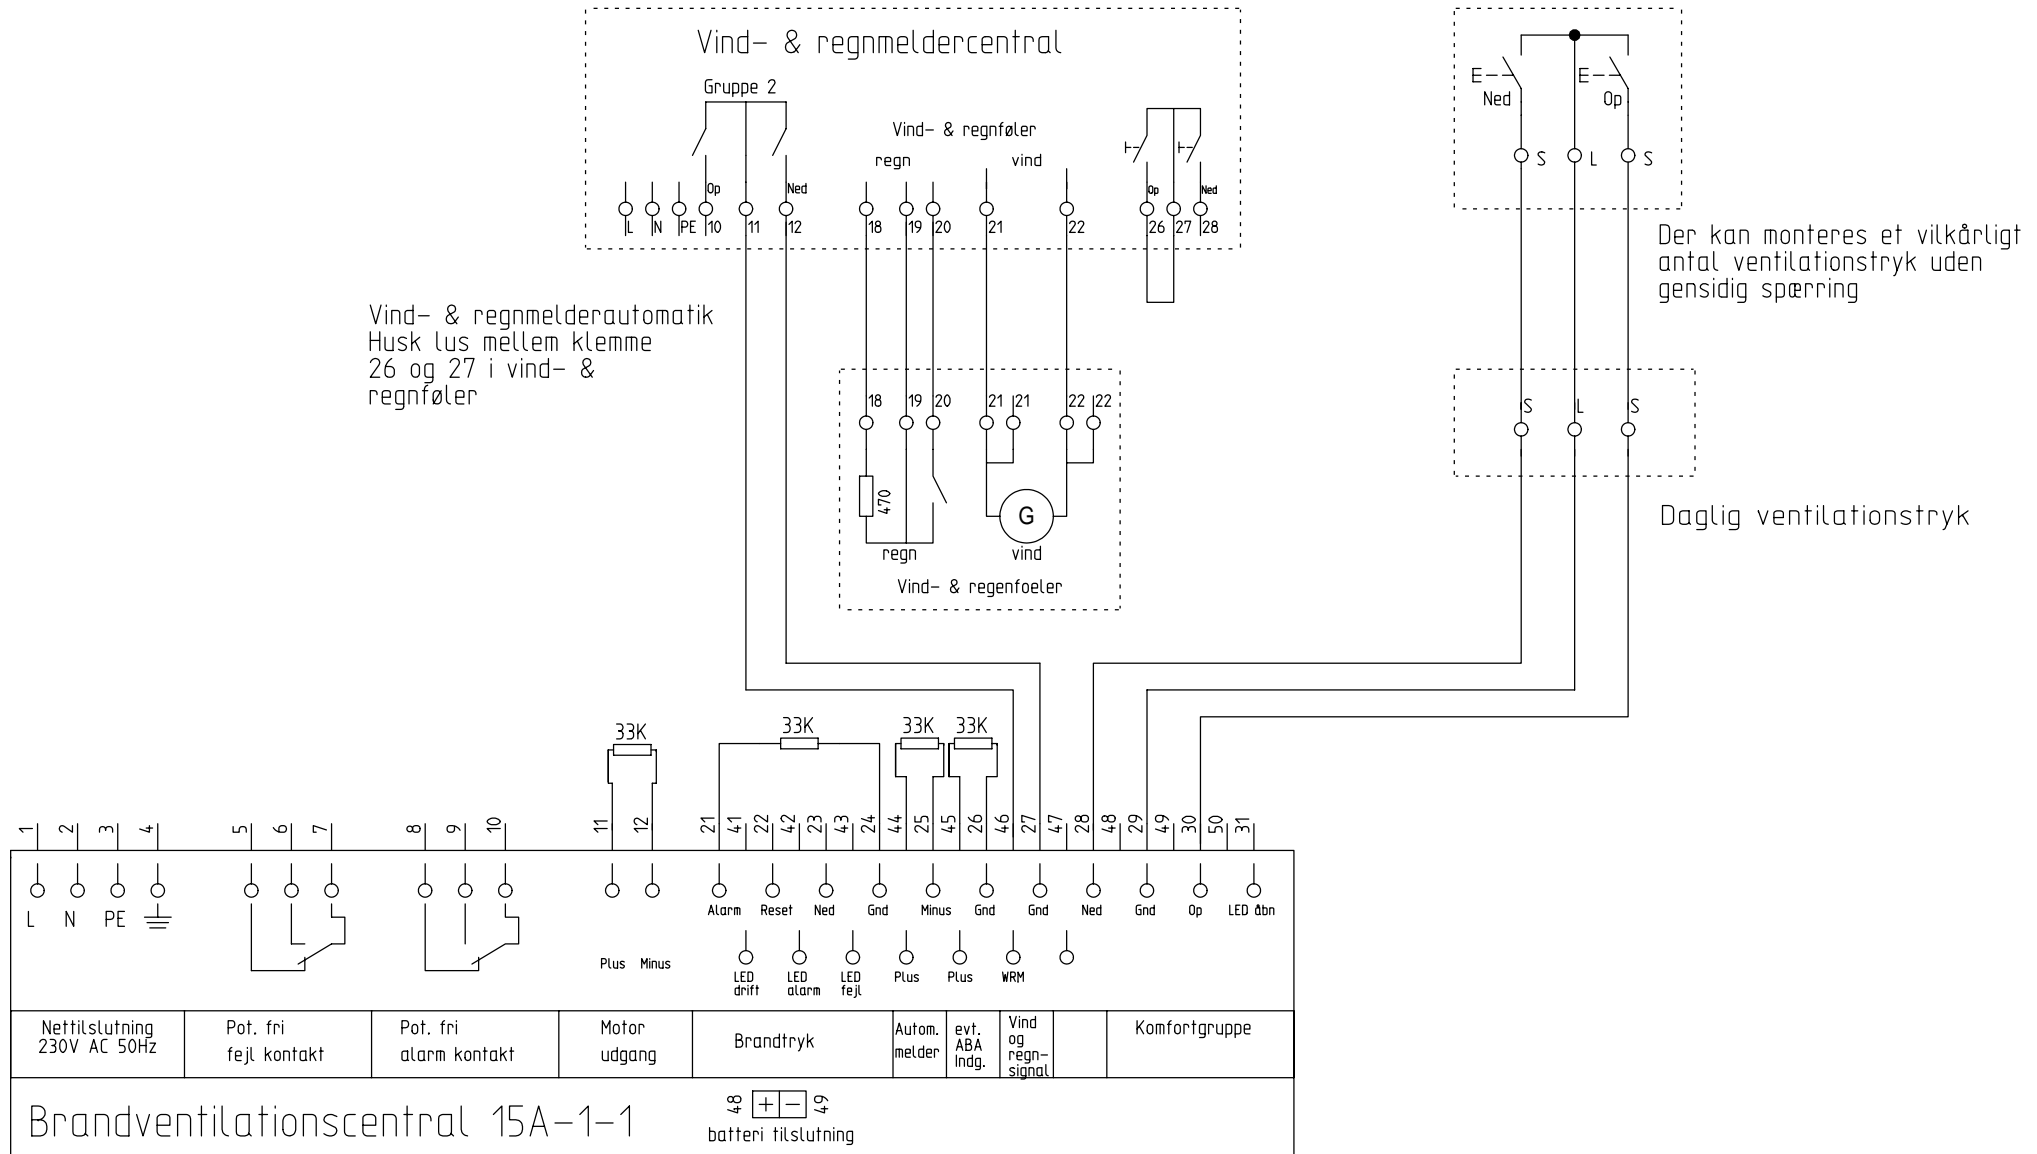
Vind- & regnmeldercentral

Gruppe 2

Op Ned

L N PE 10 11 12

Vind- & regnføler

regn vind

18 19 20 21 22

Op Ned

26 27 28

E- Ned E- Op

S L S

Der kan monteres et vilkårligt antal ventilationstryk uden gensidig spærring

Vind- & regnmelderautomatik
Husk lus mellem klemme 26 og 27 i vind- & regnføler

18 19 20 21 21 22 22

470

G

regn vind

Vind- & regenfoeler

S L S

Daglig ventilationstryk

33K 33K 33K 33K

1 2 3 4 5 6 7 8 9 10 11 12 21 41 22 42 23 43 24 44 25 45 26 46 27 47 28 48 29 49 30 50 31

L N PE

Plus Minus

Alarm Reset Ned Gnd Minus Gnd Gnd Ned Gnd Op LED åbn

LED drift LED alarm LED fejl Plus Plus WRM

| Nettilslutning 230V AC 50Hz | Pot. fri fejl kontakt | Pot. fri alarm kontakt | Motor udgang | Brandtryk | Autom. melder | evt. ABA Indg. | Vind og regn-signal | | Komfortgruppe |
|---|---|---|---|---|---|---|---|---|---|

Brandventilationscentral 15A-1-1

48 + − 49
batteri tilslutning